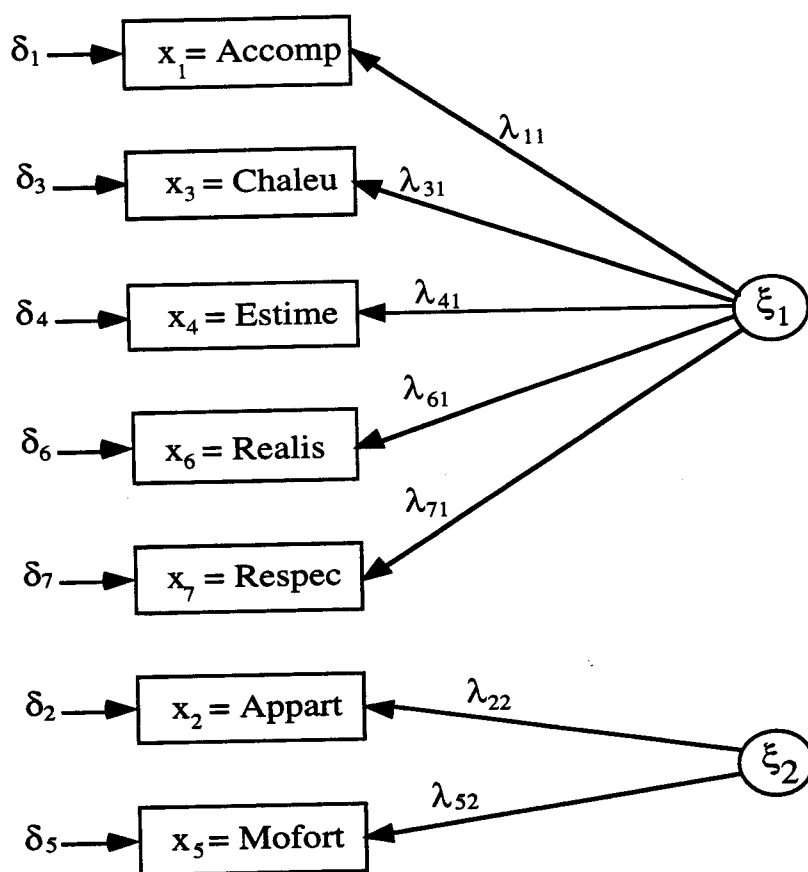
$\delta_1$ $x_1$ = Accomp $\lambda_{11}$

$\delta_3$ $x_3$ = Chaleu $\lambda_{31}$

$\delta_4$ $x_4$ = Estime $\lambda_{41}$

$\xi_1$

$\delta_6$ $x_6$ = Realis $\lambda_{61}$

$\delta_7$ $x_7$ = Respec $\lambda_{71}$

$\delta_2$ $x_2$ = Appart $\lambda_{22}$

$\xi_2$

$\delta_5$ $x_5$ = Mofort $\lambda_{52}$